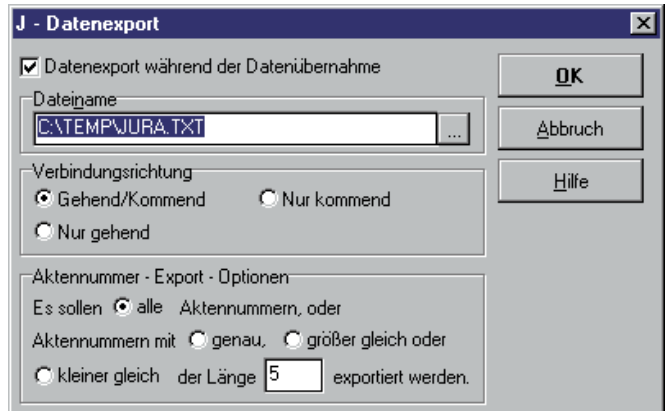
J - Datenexport

Datenexport während der Datenübernahme

Dateiname

C:\TEMP\JURA.TXT

...

Verbindungsrichtung

Gehend/Kommend

Nur kommend

Nur gehend

Aktennummer - Export - Optionen

Es sollen alle Aktennummern, oder

Aktennummern mit genau, größer gleich oder

kleiner gleich der Länge 5 exportiert werden.

OK

Abbruch

Hilfe